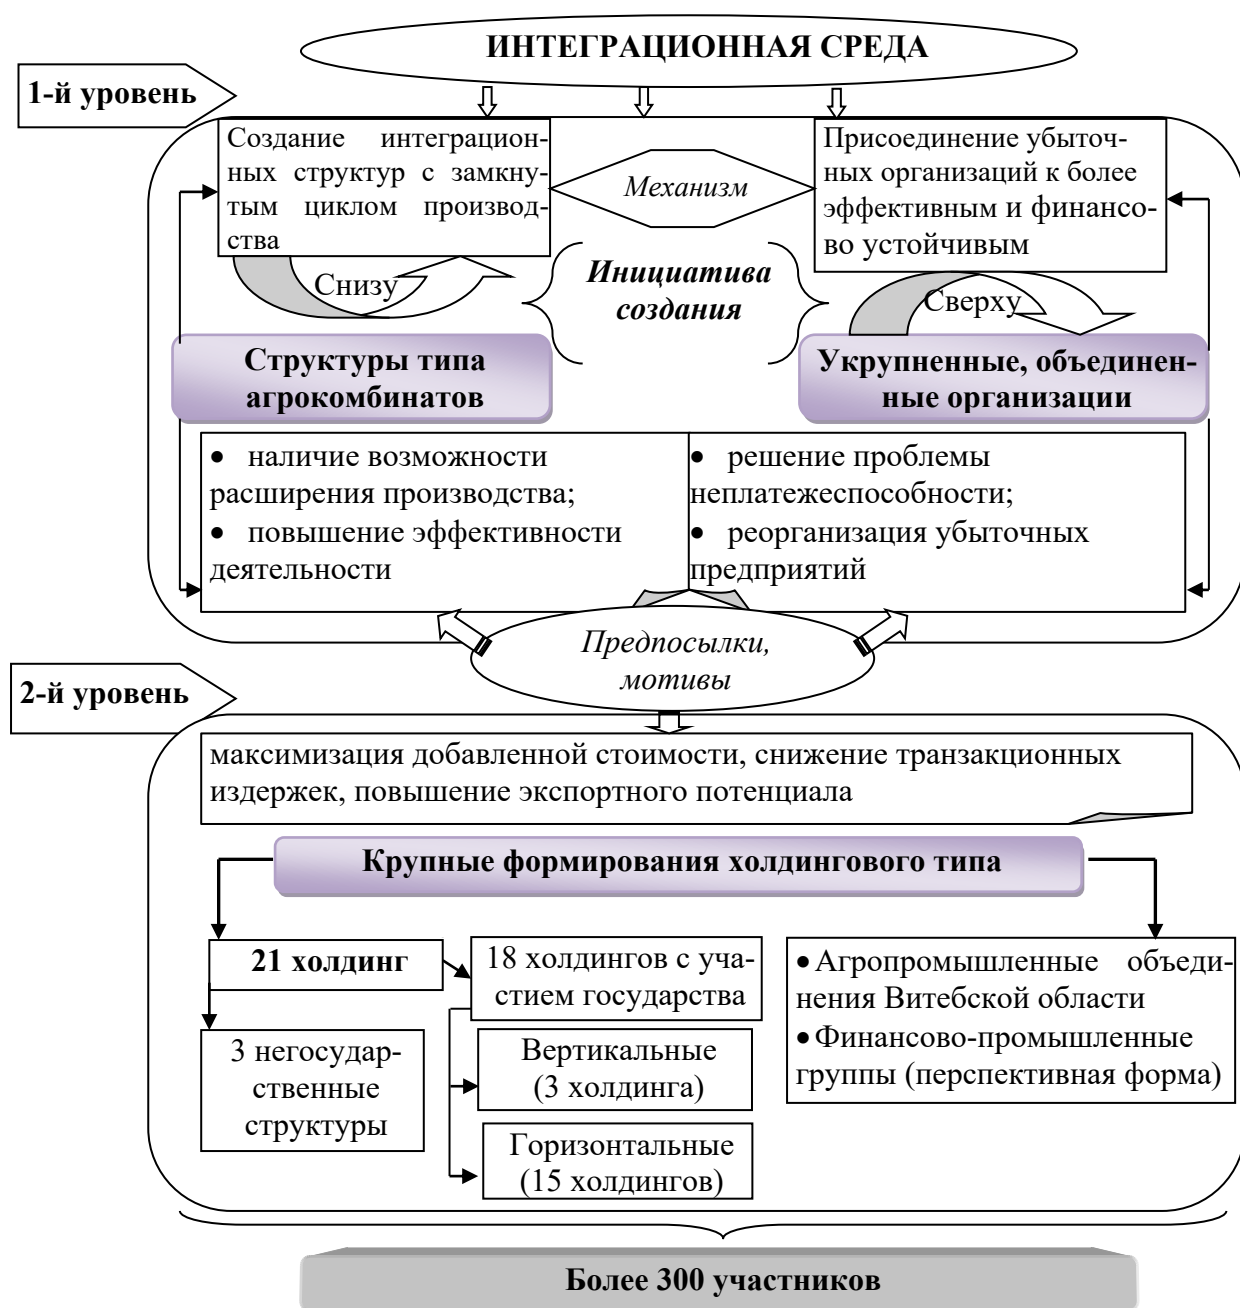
ИНТЕГРАЦИОННАЯ СРЕДА

1-й уровень

Создание интеграционных структур с замкнутым циклом производства

Механизм

Присоединение убыточных организаций к более эффективным и финансово устойчивым

Снизу

Инициатива создания

Сверху

Структуры типа агрокомбинатов

Укрупненные, объединенные организации

• наличие возможности расширения производства;
• повышение эффективности деятельности

• решение проблемы неплатежеспособности;
• реорганизация убыточных предприятий

Предпосылки, мотивы

2-й уровень

максимизация добавленной стоимости, снижение транзакционных издержек, повышение экспортного потенциала

Крупные формирования холдингового типа

21 холдинг

18 холдингов с участием государства

3 негосударственные структуры

Вертикальные (3 холдинга)

Горизонтальные (15 холдингов)

• Агропромышленные объединения Витебской области
• Финансово-промышленные группы (перспективная форма)

Более 300 участников